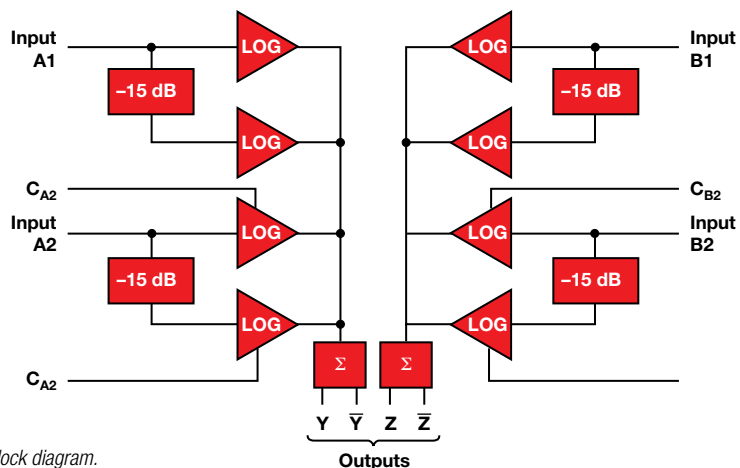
Input A1

–15 dB

LOG

LOG

$C_{A2}$

Input A2

–15 dB

LOG

LOG

$C_{A2}$

LOG

–15 dB

Input B1

LOG

$C_{B2}$

Input B2

LOG

–15 dB

LOG

Σ

Σ

Y $\overline{Y}$ Z $\overline{Z}$

Outputs

lock diagram.